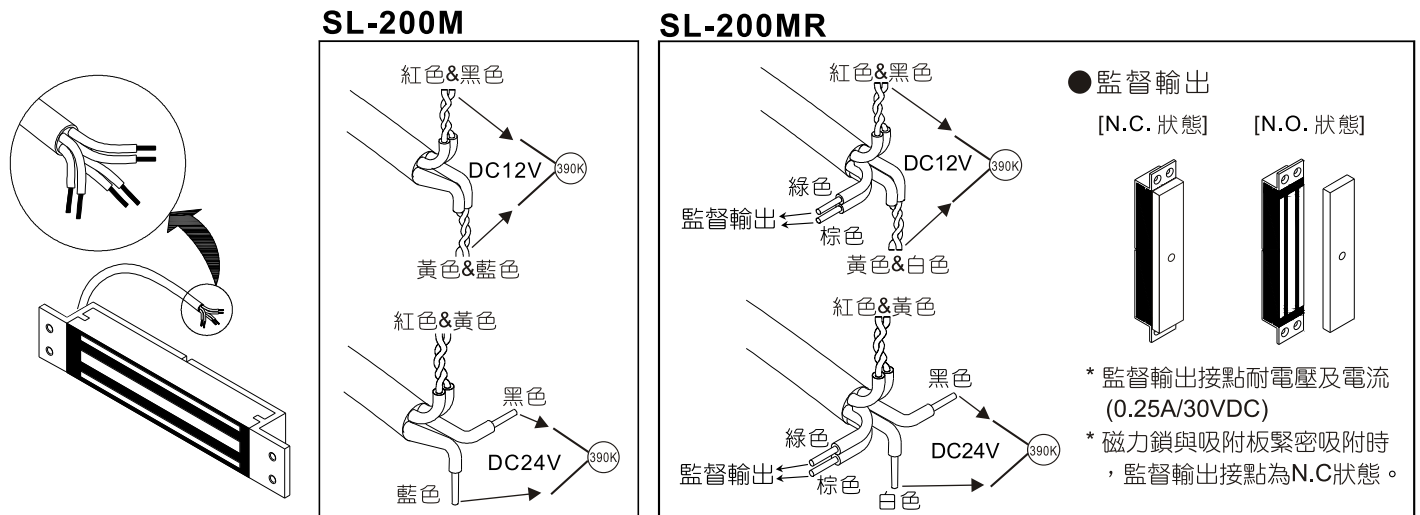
SL-200M

紅色&黑色

DC12V

390K

黃色&藍色

紅色&黃色

黑色

DC24V

390K

藍色

SL-200MR

紅色&黑色

DC12V

390K

綠色

監督輸出

棕色

黃色&白色

紅色&黃色

黑色

綠色

DC24V

390K

監督輸出

棕色

白色

●監督輸出

[N.C. 狀態]

[N.O. 狀態]

* 監督輸出接點耐電壓及電流 (0.25A/30VDC)

* 磁力鎖與吸附板緊密吸附時，監督輸出接點為N.C狀態。